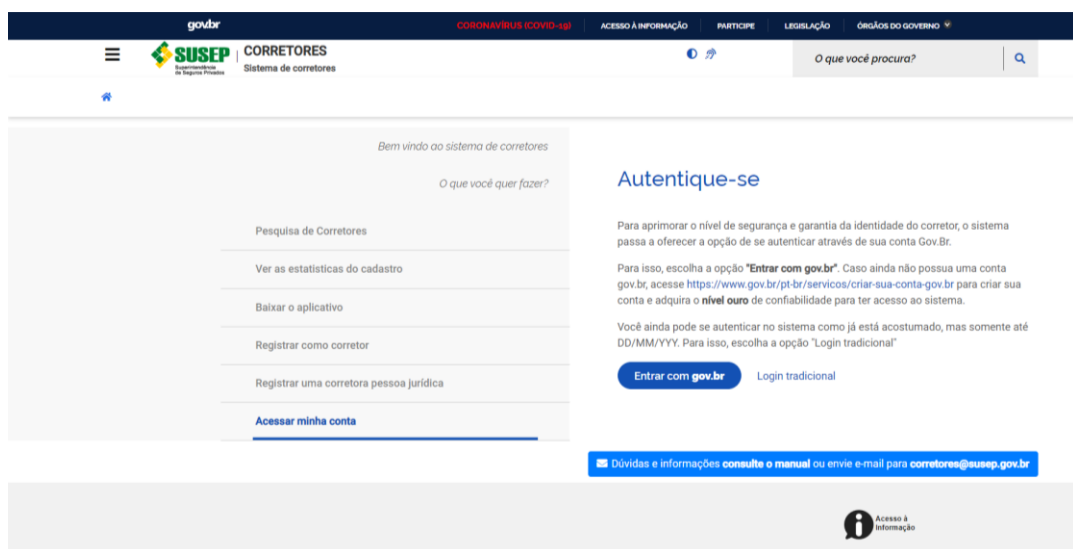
gov.br CORONAVÍRUS (COVID-19) ACESSO À INFORMAÇÃO PARTICIPE LEGISLAÇÃO ÓRGÃOS DO GOVERNO

SUSEP Superintendência de Seguros Privados | CORRETORES Sistema de corretores

O que você procura?

Bem vindo ao sistema de corretores

O que você quer fazer?

Pesquisa de Corretores

Ver as estatisticas do cadastro

Baixar o aplicativo

Registrar como corretor

Registrar uma corretora pessoa jurídica

Acessar minha conta

Autentique-se

Para aprimorar o nível de segurança e garantia da identidade do corretor, o sistema passa a oferecer a opção de se autenticar através de sua conta Gov.Br.

Para isso, escolha a opção "Entrar com gov.br". Caso ainda não possua uma conta gov.br, acesse https://www.gov.br/pt-br/servicos/criar-sua-conta-gov.br para criar sua conta e adquira o nível ouro de confiabilidade para ter acesso ao sistema.

Você ainda pode se autenticar no sistema como já está acostumado, mas somente até DD/MM/YYY. Para isso, escolha a opção "Login tradicional"

Entrar com gov.br Login tradicional

Dúvidas e informações consulte o manual ou envie e-mail para corretores@susep.gov.br

Acesso à Informação